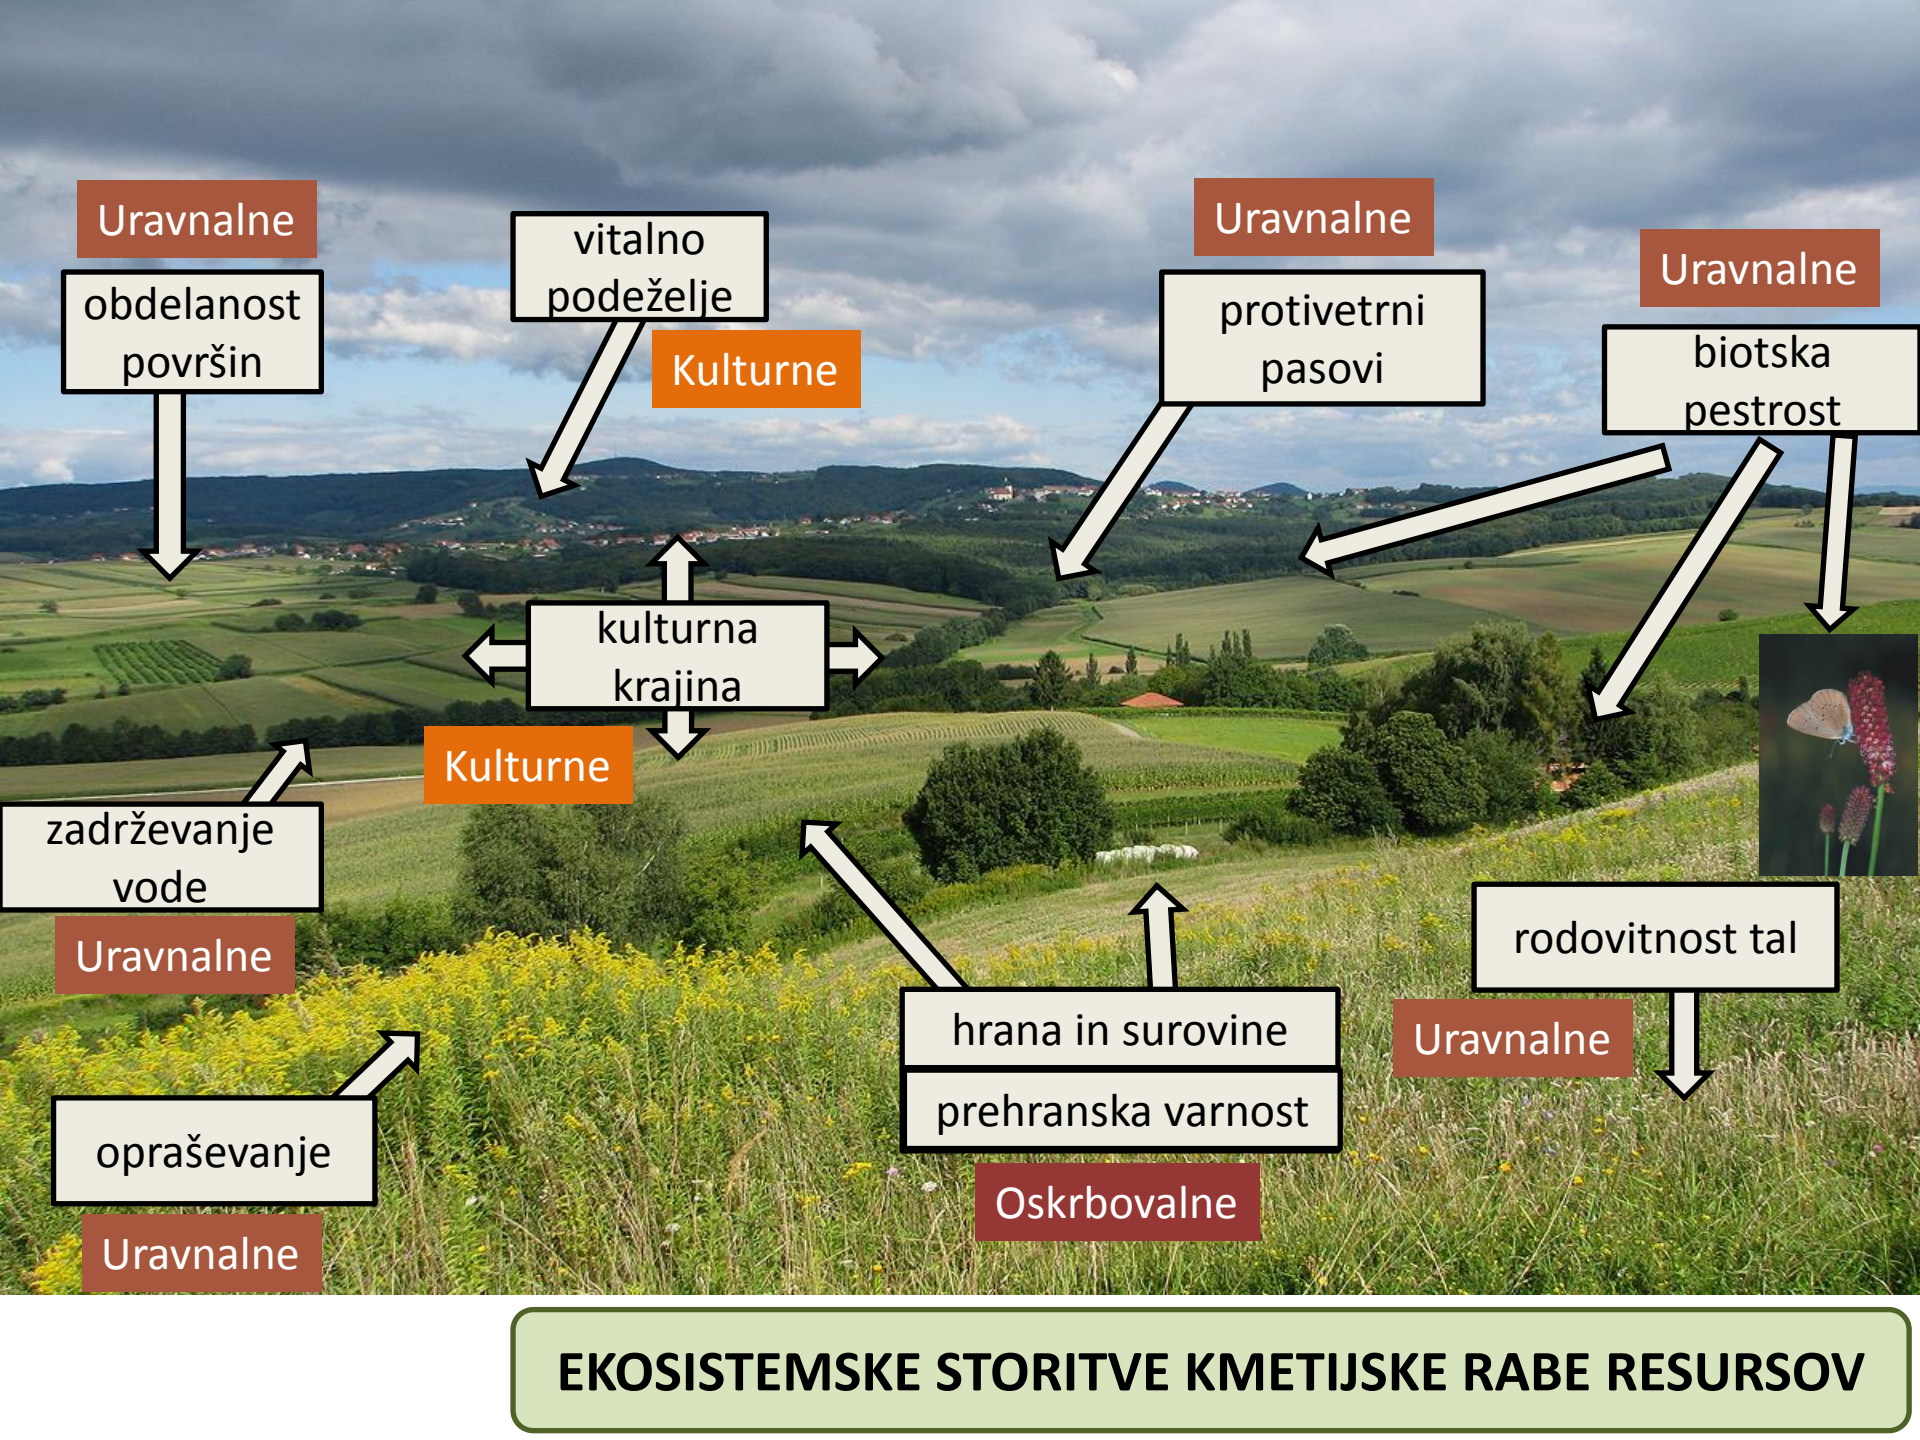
Uravnalne

obdelanost površin

vitalno podeželje

Kulturne

Uravnalne

protivetrni pasovi

Uravnalne

biotska pestrost

kulturna krajina

Kulturne

zadrževanje vode

Uravnalne

rodovitnost tal

Uravnalne

hrana in surovine

prehranska varnost

Oskrbovalne

opraševanje

Uravnalne

EKOSISTEMSKE STORITVE KMETIJSKE RABE RESURSOV